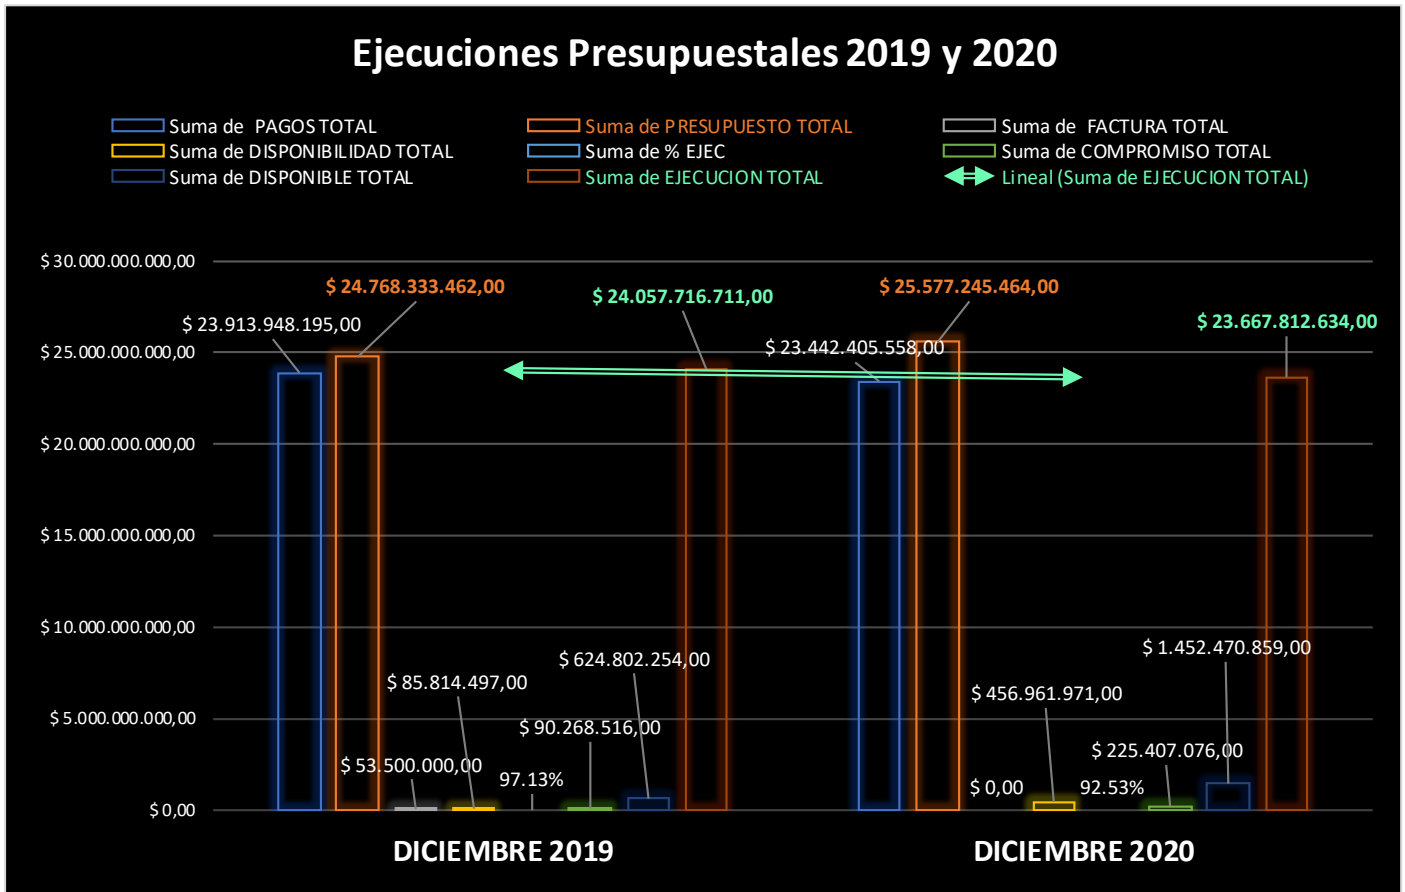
Ejecuciones Presupuestales 2019 y 2020

Suma de PAGOS TOTAL
Suma de PRESUPUESTO TOTAL
Suma de FACTURA TOTAL
Suma de DISPONIBILIDAD TOTAL
Suma de % EJEC
Suma de COMPROMISO TOTAL
Suma de DISPONIBLE TOTAL
Suma de EJECUCION TOTAL
Lineal (Suma de EJECUCION TOTAL)

$ 30.000.000.000,00
$ 25.000.000.000,00
$ 20.000.000.000,00
$ 15.000.000.000,00
$ 10.000.000.000,00
$ 5.000.000.000,00
$ 0,00

$ 23.913.948.195,00
$ 24.768.333.462,00
$ 53.500.000,00
$ 85.814.497,00
97.13%
$ 90.268.516,00
$ 624.802.254,00
$ 24.057.716.711,00

$ 23.442.405.558,00
$ 25.577.245.464,00
$ 0,00
$ 456.961.971,00
92.53%
$ 225.407.076,00
$ 1.452.470.859,00
$ 23.667.812.634,00

DICIEMBRE 2019
DICIEMBRE 2020